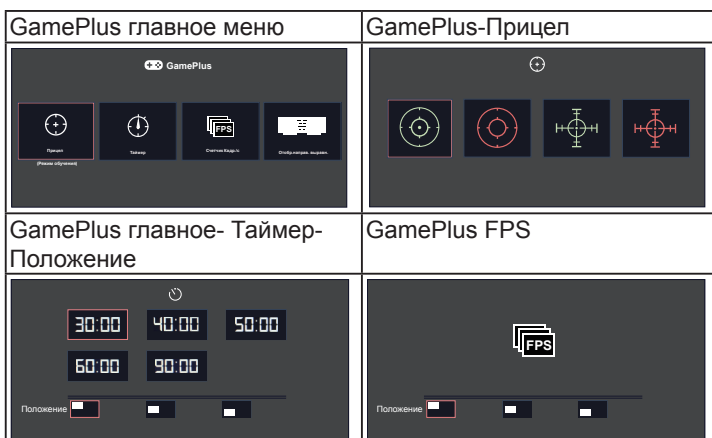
| GamePlus главное меню | GamePlus-Прицел |
|---|---|
| GamePlus<br>FPS<br>Прицел<br>(Режим обучения)<br>Таймер<br>Счетчик Кадр/с<br>Отобр.натрав. выравн. | |
| GamePlus главное- Таймер-Положение | GamePlus FPS |
| 30:00 40:00 50:00<br>60:00 90:00<br>Положение | FPS<br>Положение |